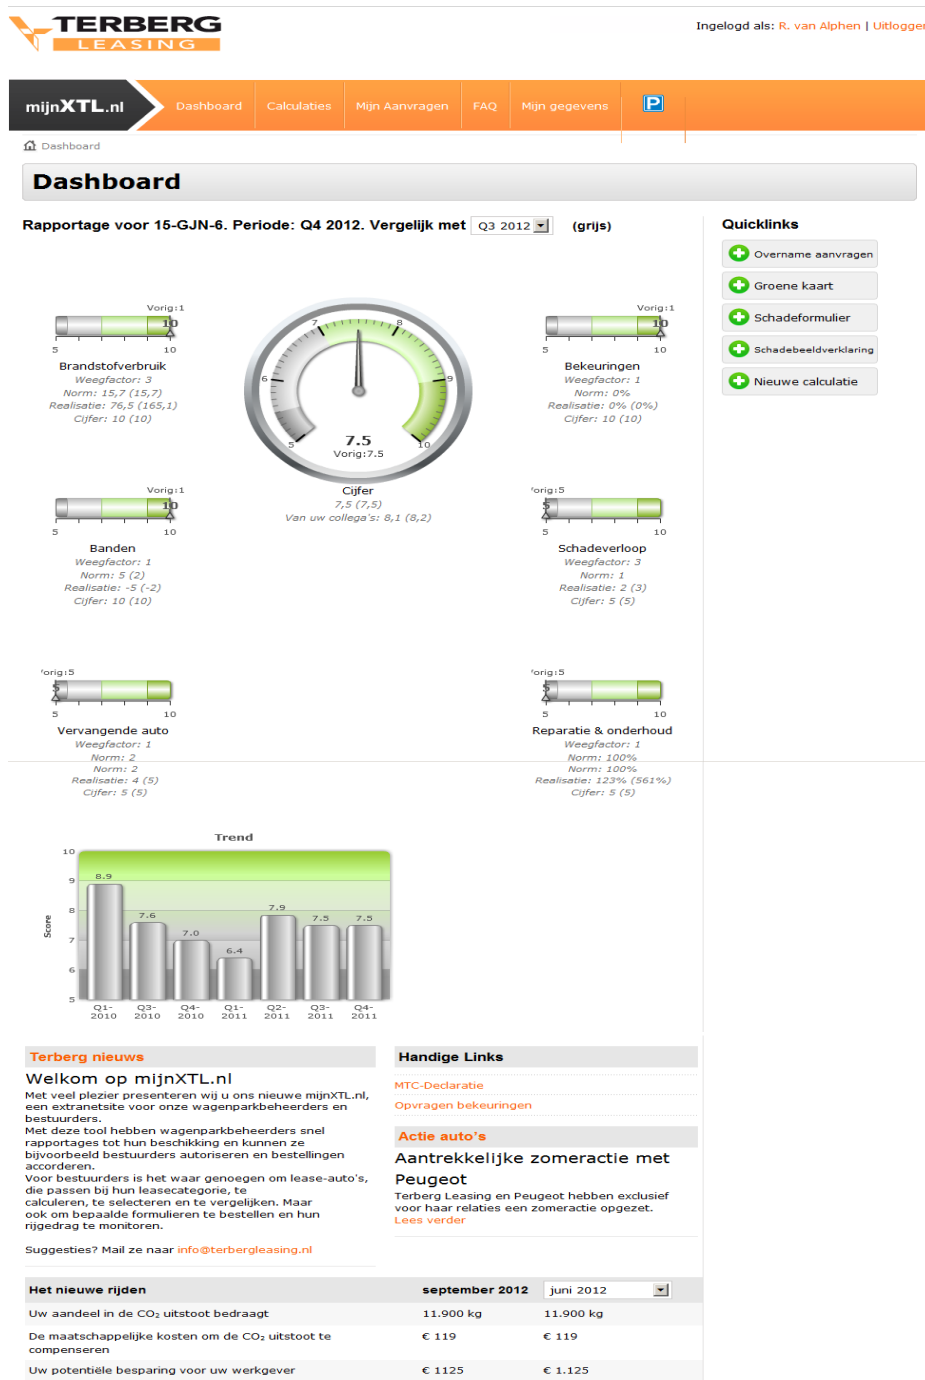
TERBERG LEASING

Ingelogd als: R. van Alphen | Uitloggen

mijnXTL.nl | Dashboard | Calculaties | Mijn Aanvragen | FAQ | Mijn gegevens | P

Dashboard

Dashboard

Rapportage voor 15-GJN-6. Periode: Q4 2012. Vergelijk met Q3 2012 (grijs)

Quicklinks
Overname aanvragen
Groene kaart
Schadeformulier
Schadebeeldverklaring
Nieuwe calculatie

Vorig:1
10
5 10
Brandstofverbruik
Weegfactor: 3
Norm: 15,7 (15,7)
Realisatie: 76,5 (165,1)
Cijfer: 10 (10)

5 6 7 8 9 10
7.5
Vorig:7.5
Cijfer
7,5 (7,5)
Van uw collega's: 8,1 (8,2)

Vorig:1
10
5 10
Bekeuringen
Weegfactor: 1
Norm: 0%
Realisatie: 0% (0%)
Cijfer: 10 (10)

Vorig:1
10
5 10
Banden
Weegfactor: 1
Norm: 5 (2)
Realisatie: -5 (-2)
Cijfer: 10 (10)

'orig:5
5
5 10
Schadeverloop
Weegfactor: 3
Norm: 1
Realisatie: 2 (3)
Cijfer: 5 (5)

'orig:5
5
5 10
Vervangende auto
Weegfactor: 1
Norm: 2
Norm: 2
Realisatie: 4 (5)
Cijfer: 5 (5)

'orig:5
5
5 10
Reparatie & onderhoud
Weegfactor: 1
Norm: 100%
Norm: 100%
Realisatie: 123% (561%)
Cijfer: 5 (5)

Trend
Score
10 9 8 7 6 5
8.9 7.6 7.0 6.4 7.9 7.5 7.5
Q1-2010 Q3-2010 Q4-2010 Q1-2011 Q2-2011 Q3-2011 Q4-2011

Terberg nieuws
Welkom op mijnXTL.nl
Met veel plezier presenteren wij u ons nieuwe mijnXTL.nl, een extranetsite voor onze wagenparkbeheerders en bestuurders.
Met deze tool hebben wagenparkbeheerders snel rapportages tot hun beschikking en kunnen ze bijvoorbeeld bestuurders autoriseren en bestellingen accorderen.
Voor bestuurders is het waar genoegen om lease-auto's, die passen bij hun leasecategorie, te calculeren, te selecteren en te vergelijken. Maar ook om bepaalde formulieren te bestellen en hun rijgedrag te monitoren.

Suggesties? Mail ze naar info@terbergleasing.nl

Handige Links
MTC-Declaratie
Opvragen bekeuringen

Actie auto's
Aantrekkelijke zomeractie met Peugeot
Terberg Leasing en Peugeot hebben exclusief voor haar relaties een zomeractie opgezet.
Lees verder

| Het nieuwe rijden | september 2012 | juni 2012 |
|---|---|---|
| Uw aandeel in de $CO_2$ uitstoot bedraagt | 11.900 kg | 11.900 kg |
| De maatschappelijke kosten om de $CO_2$ uitstoot te compenseren | € 119 | € 119 |
| Uw potentiële besparing voor uw werkgever | € 1125 | € 1.125 |